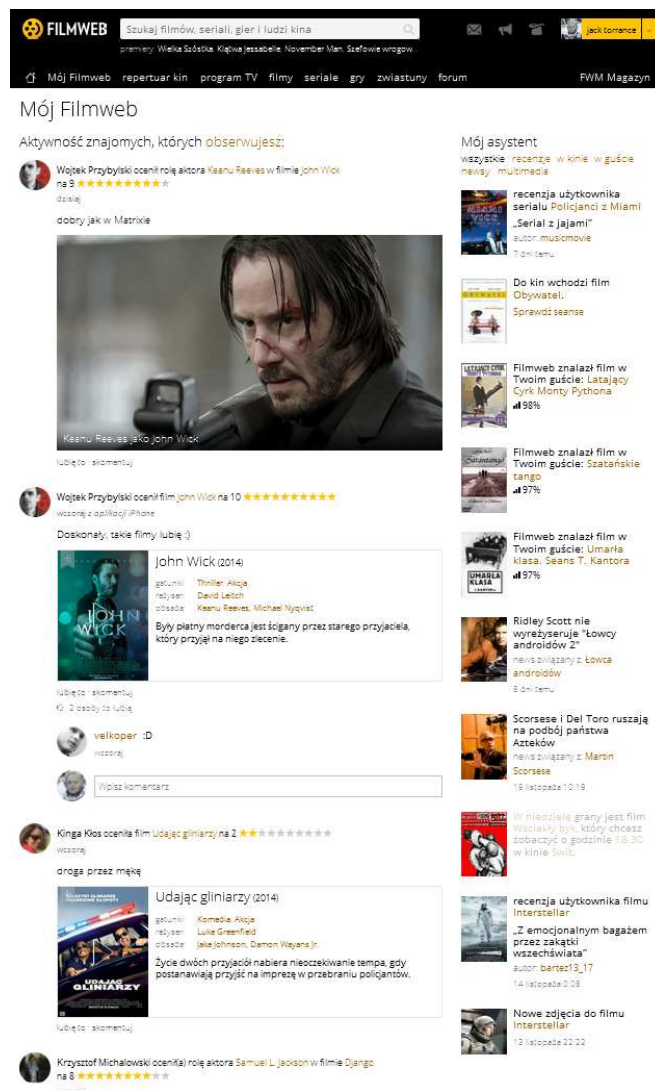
FILMWEB
Szukaj filmów, seriali, gier i ludzi kina
premiery: Wielka Szóstka, Klątwa Jessabelle, November Man, Szefowie wrogowie
jack torrance
Mój Filmweb repertuar kin program TV filmy seriale gry zwiastuny forum
FWM Magazyn

Mój Filmweb

Aktywność znajomych, których obserwujesz:

Wojtek Przybylski ocenił rolę aktora Keanu Reeves w filmie John Wick na 9
dzisiaj
dobry jak w Matrixie
Keanu Reeves jako John Wick
lubię to · skomentuj

Wojtek Przybylski ocenił film John Wick na 10
wczoraj z aplikacji iPhone
Doskonały, takie filmy lubię :)
John Wick (2014)
gatunki: Thriller, Akcja
reżyser: David Leitch
obsada: Keanu Reeves, Michael Nyqvist
Były płatny morderca jest ścigany przez starego przyjaciela, który przyjął na niego zlecenie.
lubię to · skomentuj
2 osoby to lubią
velkoper :D
wczoraj
Wpisz komentarz

Kinga Kłos oceniła film Udając gliniarzy na 2
wczoraj
droga przez mękę
Udając gliniarzy (2014)
gatunki: Komedia, Akcja
reżyser: Luke Greenfield
obsada: Jake Johnson, Damon Wayans Jr.
Życie dwóch przyjaciół nabiera nieoczekiwanie tempa, gdy postanawiają przyjść na imprezę w przebraniu policjantów.
lubię to · skomentuj

Krzysztof Michałowski ocenił(a) rolę aktora Samuel L. Jackson w filmie Django na 8

Mój asystent
wszystkie recenzje w kinie w guście newsy multimedia

recenzja użytkownika serialu Policjanci z Miami
„Serial z jajami"
autor: musicmovie
7 dni temu

Do kin wchodzi film Obywatel.
Sprawdź seanse

Filmweb znalazł film w Twoim guście: Latający Cyrk Monty Pythona
98%

Filmweb znalazł film w Twoim guście: Szatańskie tango
97%

Filmweb znalazł film w Twoim guście: Umarła klasa. Seans T. Kantora
97%

Ridley Scott nie wyreżyseruje "Łowcy androidów 2"
news związany z: Łowca androidów
8 dni temu

Scorsese i Del Toro ruszają na podbój państwa Azteków
news związany z: Martin Scorsese
19 listopada 10:19

W niedzielę grany jest film Wściekły byk, który chcesz zobaczyć o godzinie 18:30 w kinie Świt.

recenzja użytkownika filmu Interstellar
„Z emocjonalnym bagażem przez zakątki wszechświata"
autor: bartez13_17
14 listopada 0:08

Nowe zdjęcia do filmu Interstellar
13 listopada 22:22